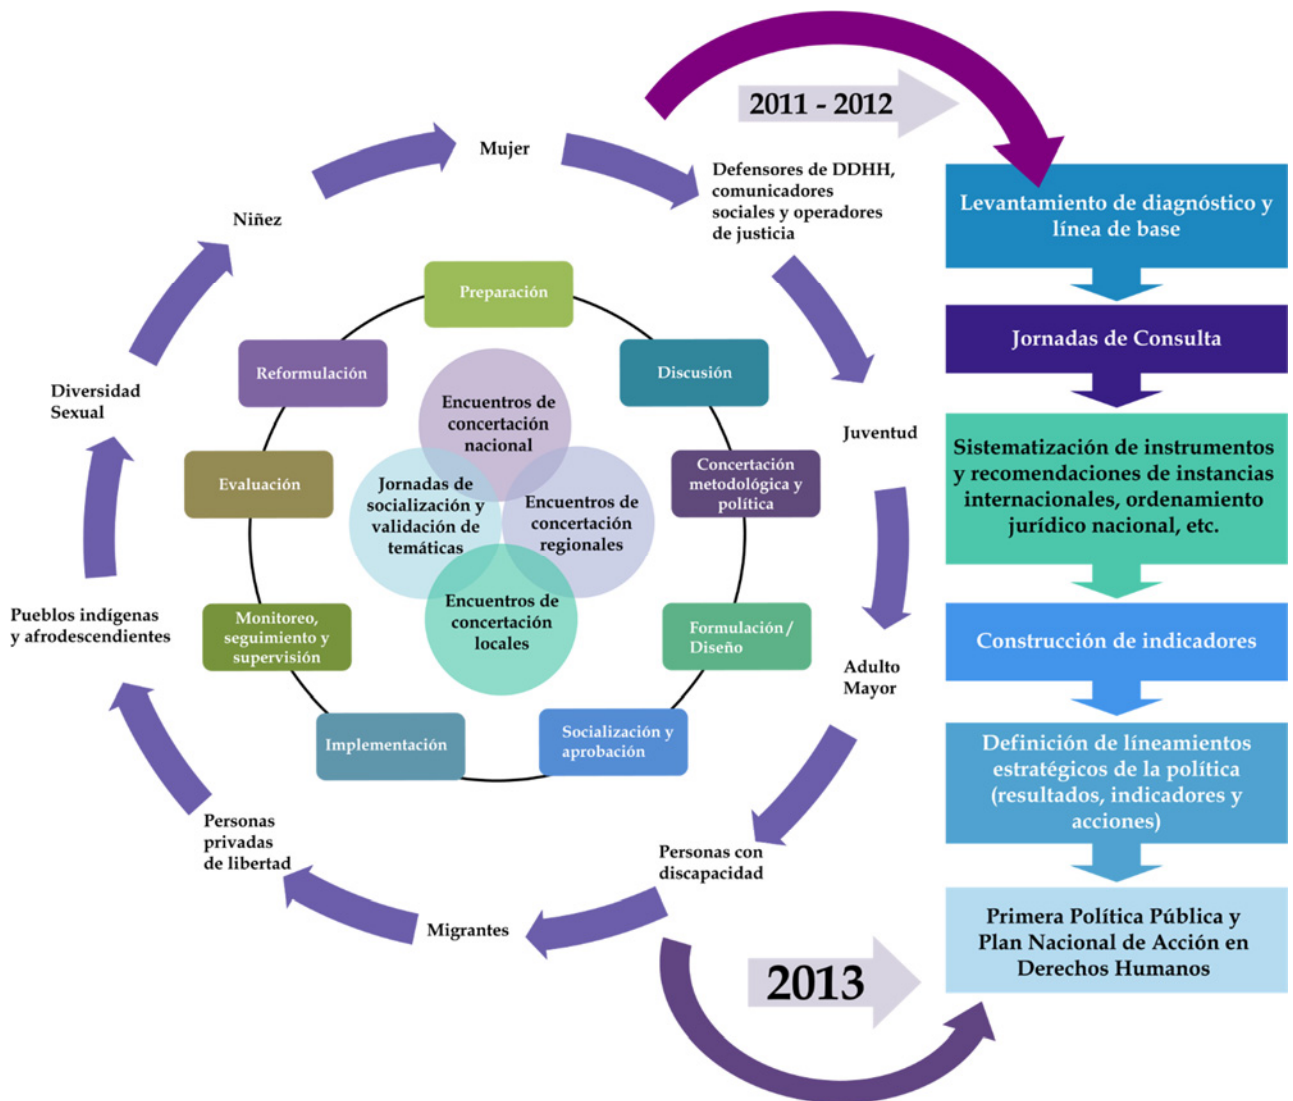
2011 - 2012

Mujer

Defensores de DDHH, comunicadores sociales y operadores de justicia

Niñez

Juventud

Diversidad Sexual

Adulto Mayor

Pueblos indígenas y afrodescendientes

Personas privadas de libertad

Personas con discapacidad

Migrantes

Preparación

Discusión

Concertación metodológica y política

Formulación / Diseño

Socialización y aprobación

Implementación

Monitoreo, seguimiento y supervisión

Evaluación

Reformulación

Encuentros de concertación nacional

Jornadas de socialización y validación de temáticas

Encuentros de concertación regionales

Encuentros de concertación locales

Levantamiento de diagnóstico y línea de base

Jornadas de Consulta

Sistematización de instrumentos y recomendaciones de instancias internacionales, ordenamiento jurídico nacional, etc.

Construcción de indicadores

Definición de lineamientos estratégicos de la política (resultados, indicadores y acciones)

Primera Política Pública y Plan Nacional de Acción en Derechos Humanos

2013